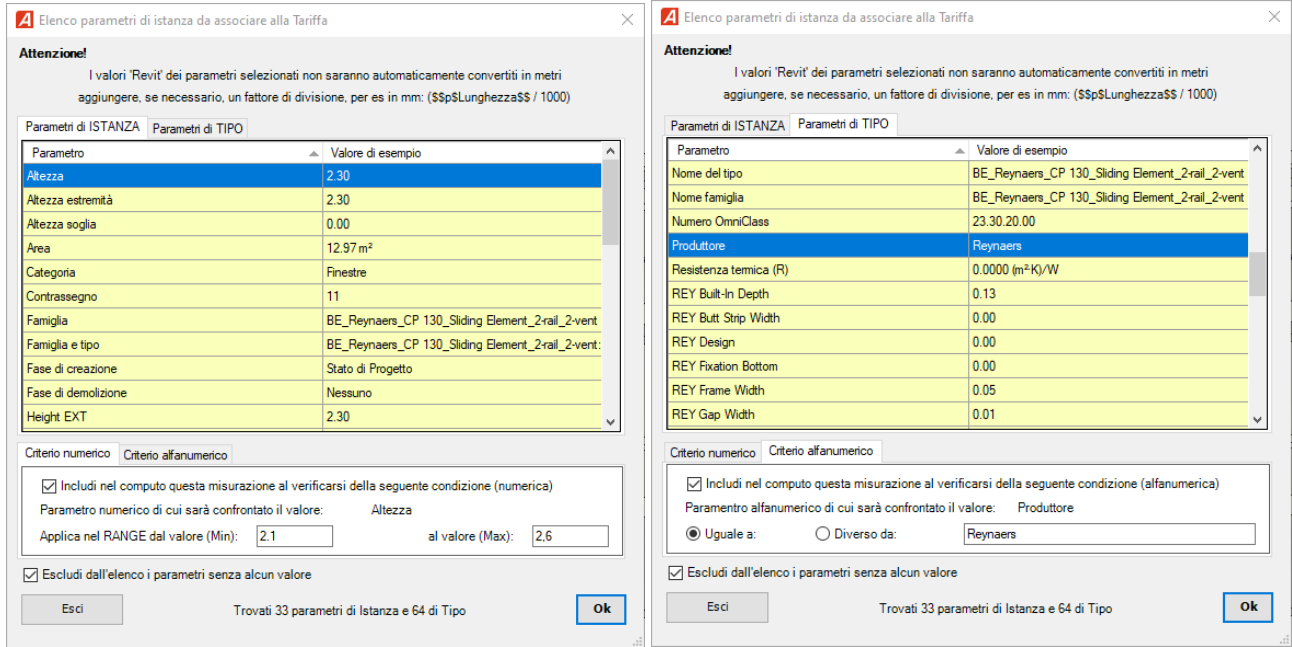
Elenco parametri di istanza da associare alla Tariffa

Attenzione!
I valori 'Revit' dei parametri selezionati non saranno automaticamente convertiti in metri aggiungere, se necessario, un fattore di divisione, per es in mm: ($$p$Lunghezza$$ / 1000)

Parametri di ISTANZA | Parametri di TIPO

| Parametro | Valore di esempio |
|---|---|
| Altezza | 2.30 |
| Altezza estremità | 2.30 |
| Altezza soglia | 0.00 |
| Area | 12.97 m² |
| Categoria | Finestre |
| Contrassegno | 11 |
| Famiglia | BE_Reynaers_CP 130_Sliding Element_2-rail_2-vent |
| Famiglia e tipo | BE_Reynaers_CP 130_Sliding Element_2-rail_2-vent: |
| Fase di creazione | Stato di Progetto |
| Fase di demolizione | Nessuno |
| Height EXT | 2.30 |

Criterio numerico | Criterio alfanumerico

Includi nel computo questa misurazione al verificarsi della seguente condizione (numerica)
Parametro numerico di cui sarà confrontato il valore: Altezza
Applica nel RANGE dal valore (Min): 2.1 al valore (Max): 2,6

Escludi dall'elenco i parametri senza alcun valore

Esci Trovati 33 parametri di Istanza e 64 di Tipo Ok

Elenco parametri di istanza da associare alla Tariffa

Attenzione!
I valori 'Revit' dei parametri selezionati non saranno automaticamente convertiti in metri aggiungere, se necessario, un fattore di divisione, per es in mm: ($$p$Lunghezza$$ / 1000)

Parametri di ISTANZA | Parametri di TIPO

| Parametro | Valore di esempio |
|---|---|
| Nome del tipo | BE_Reynaers_CP 130_Sliding Element_2-rail_2-vent |
| Nome famiglia | BE_Reynaers_CP 130_Sliding Element_2-rail_2-vent |
| Numero OmniClass | 23.30.20.00 |
| Produttore | Reynaers |
| Resistenza termica (R) | 0.0000 (m²·K)/W |
| REY Built-In Depth | 0.13 |
| REY Butt Strip Width | 0.00 |
| REY Design | 0.00 |
| REY Fixation Bottom | 0.00 |
| REY Frame Width | 0.05 |
| REY Gap Width | 0.01 |

Criterio numerico | Criterio alfanumerico

Includi nel computo questa misurazione al verificarsi della seguente condizione (alfanumerica)
Parametro alfanumerico di cui sarà confrontato il valore: Produttore
Uguale a: Diverso da: Reynaers

Escludi dall'elenco i parametri senza alcun valore

Esci Trovati 33 parametri di Istanza e 64 di Tipo Ok